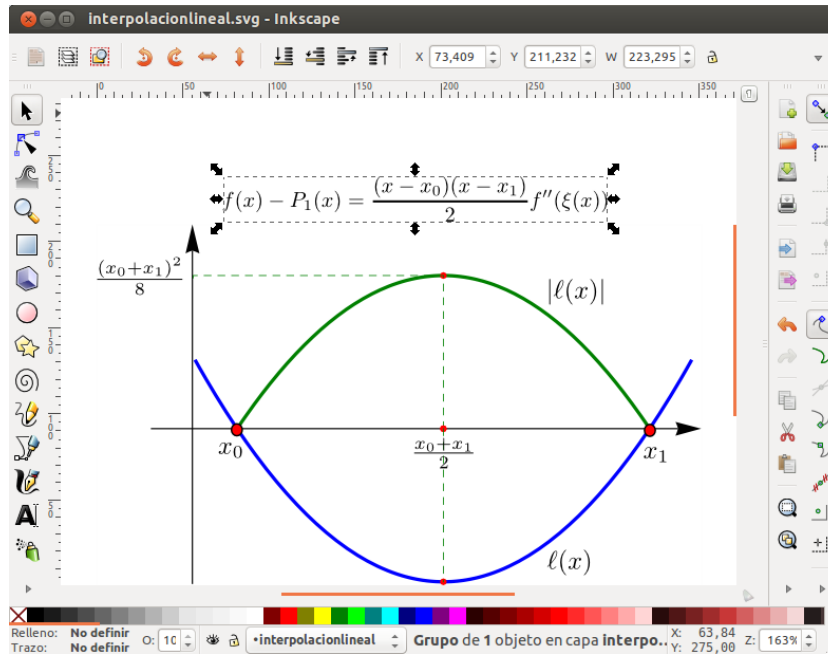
interpolacionlineal.svg - Inkscape

X 73,409 Y 211,232 W 223,295

50 100 150 200 250 300 350

$f(x) - P_1(x) = \frac{(x-x_0)(x-x_1)}{2} f''(\xi(x))$

$\frac{(x_0+x_1)^2}{8}$

$|\ell(x)|$

$x_0$

$\frac{x_0+x_1}{2}$

$x_1$

$\ell(x)$

Relleno: No definir
Trazo: No definir
O: 10
•interpolacionlineal
Grupo de 1 objeto en capa interpo...
X: 63,84
Y: 275,00
Z: 163%